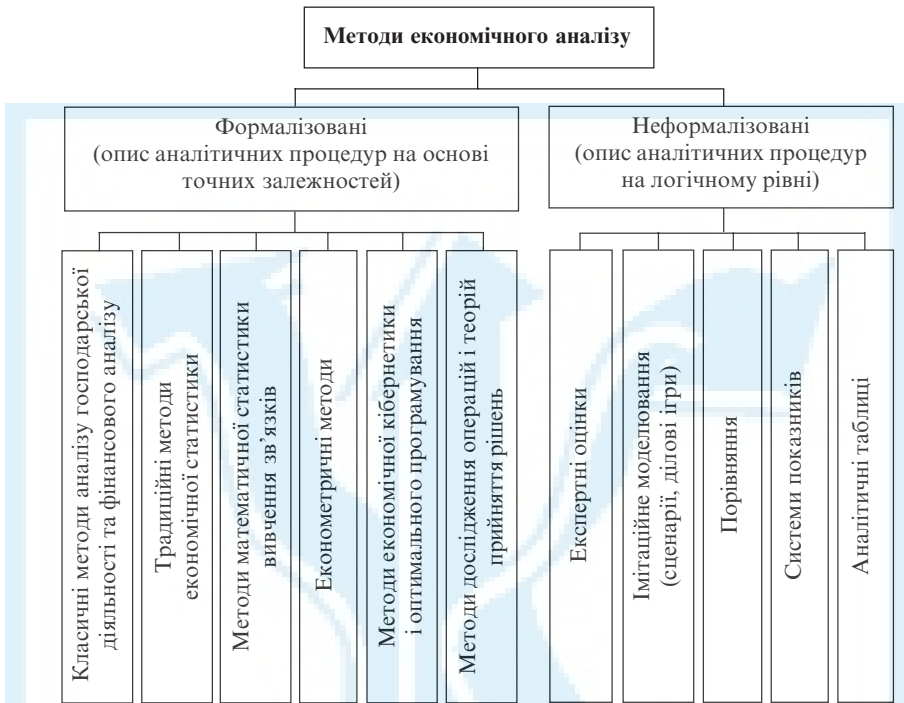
Методи економічного аналізу

Формалізовані (опис аналітичних процедур на основі точних залежностей)

Неформалізовані (опис аналітичних процедур на логічному рівні)

Класичні методи аналізу господарської діяльності та фінансового аналізу

Традиційні методи економічної статистики

Методи математичної статистики вивчення зв'язків

Економетричні методи

Методи економічної кібернетики і оптимального програмування

Методи дослідження операцій і теорій прийняття рішень

Експертні оцінки

Імітаційне моделювання (сценарії, ділові ігри)

Порівняння

Системи показників

Аналітичні таблиці